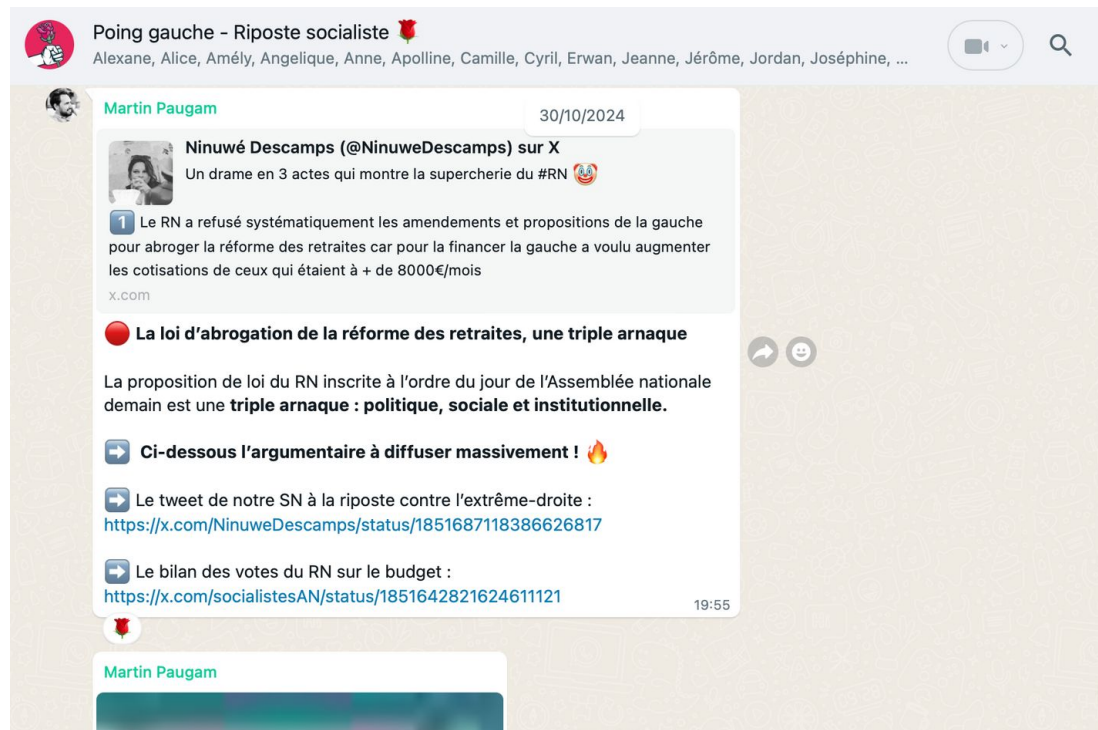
Poing gauche - Riposte socialiste 🌹
Alexane, Alice, Amély, Angelique, Anne, Apolline, Camille, Cyril, Erwan, Jeanne, Jérôme, Jordan, Joséphine, ...

Martin Paugam

30/10/2024

Ninuwé Descamps (@NinuweDescamps) sur X
Un drame en 3 actes qui montre la supercherie du #RN 🤡

1️⃣ Le RN a refusé systématiquement les amendements et propositions de la gauche pour abroger la réforme des retraites car pour la financer la gauche a voulu augmenter les cotisations de ceux qui étaient à + de 8000€/mois
x.com

🔴 **La loi d'abrogation de la réforme des retraites, une triple arnaque**

La proposition de loi du RN inscrite à l'ordre du jour de l'Assemblée nationale demain est une **triple arnaque : politique, sociale et institutionnelle.**

➡️ **Ci-dessous l'argumentaire à diffuser massivement !** 🔥

➡️ Le tweet de notre SN à la riposte contre l'extrême-droite : https://x.com/NinuweDescamps/status/1851687118386626817

➡️ Le bilan des votes du RN sur le budget : https://x.com/socialistesAN/status/1851642821624611121
19:55

🌹

Martin Paugam